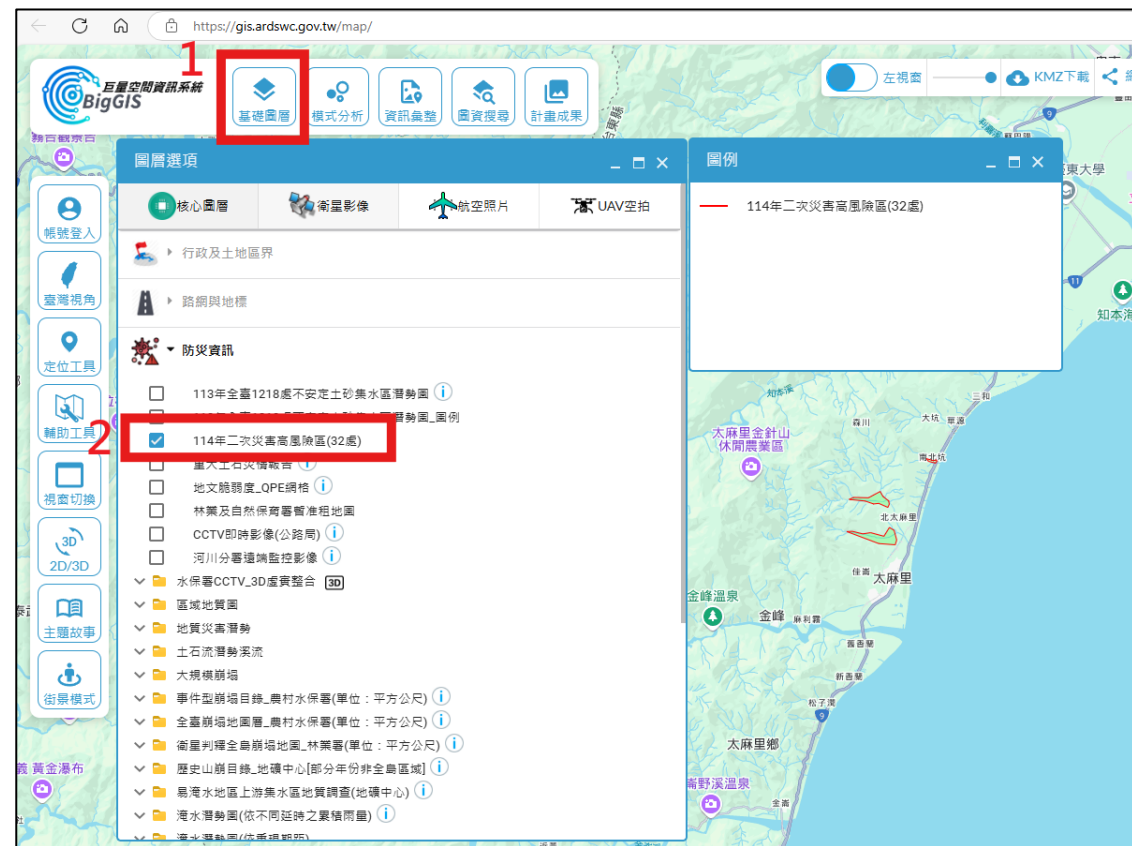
https://gis.ardswc.gov.tw/map/

巨量空間資訊系統 BigGIS

1

基礎圖層 模式分析 資訊彙整 圖資搜尋 計畫成果

左視窗 KMZ下載

圖層選項

核心圖層 衛星影像 航空照片 UAV空拍

行政及土地區界

路網與地標

防災資訊

113年全臺1218處不安定土砂集水區潛勢圖

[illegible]圖例

2

114年二次災害高風險區(32處)

重大土石災情報告

地文脆弱度_QPE網格

林業及自然保育署暫准租地圖

CCTV即時影像(公路局)

河川分署遠端監控影像

水保署CCTV_3D虛實整合 3D

區域地質圖

地質災害潛勢

土石流潛勢溪流

大規模崩塌

事件型崩塌目錄_農村水保署(單位：平方公尺)

全臺崩塌地圖層_農村水保署(單位：平方公尺)

衛星判釋全島崩塌地圖_林業署(單位：平方公尺)

歷史山崩目錄_地礦中心[部分年份非全島區域]

易淹水地區上游集水區地質調查(地礦中心)

淹水潛勢圖(依不同延時之累積雨量)

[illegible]

帳號登入 臺灣視角 定位工具 輔助工具 視窗切換 2D/3D 主題故事 街景模式

圖例

114年二次災害高風險區(32處)

太麻里金針山休閒農業區 森川 大坑 三和 南北坑 北太麻里 佳崙 太麻里 金峰溫泉 金峰 麻利霧 香蘭 新香蘭 松子灣 太麻里鄉 黃金瀑布 東大學 知本 太麻里溪 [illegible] 溝 9 11